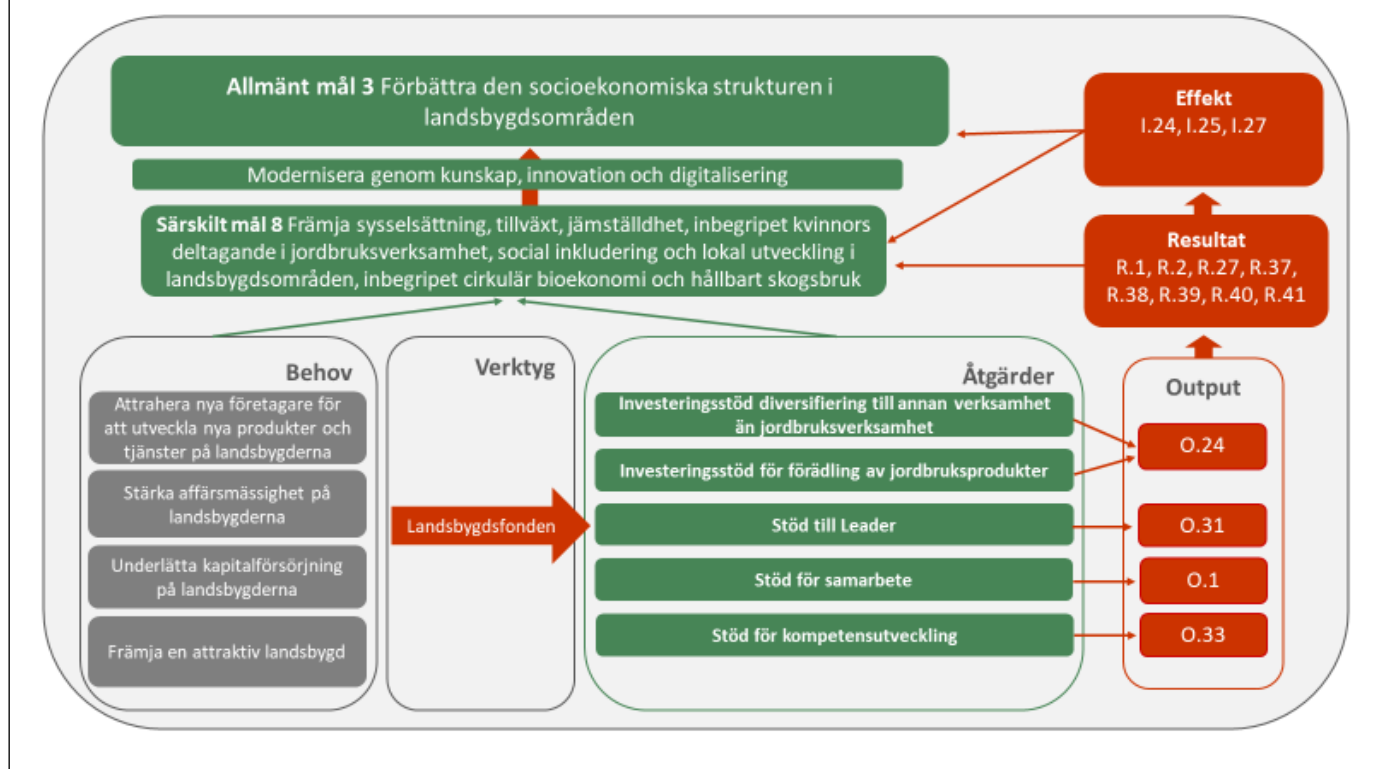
**Allmänt mål 3** Förbättra den socioekonomiska strukturen i landsbygdsområden

Modernisera genom kunskap, innovation och digitalisering

**Särskilt mål 8** Främja sysselsättning, tillväxt, jämställdhet, inbegripet kvinnors deltagande i jordbruksverksamhet, social inkludering och lokal utveckling i landsbygdsområden, inbegripet cirkulär bioekonomi och hållbart skogsbruk

Effekt
I.24, I.25, I.27

Resultat
R.1, R.2, R.27, R.37, R.38, R.39, R.40, R.41

Behov

Attrahera nya företagare för att utveckla nya produkter och tjänster på landsbygderna

Stärka affärsmässighet på landsbygderna

Underlätta kapitalförsörjning på landsbygderna

Främja en attraktiv landsbygd

Verktyg

Landsbygdsfonden

Åtgärder

Investeringsstöd diversifiering till annan verksamhet än jordbruksverksamhet

Investeringsstöd för förädling av jordbruksprodukter

Stöd till Leader

Stöd för samarbete

Stöd för kompetensutveckling

Output

O.24

O.31

O.1

O.33